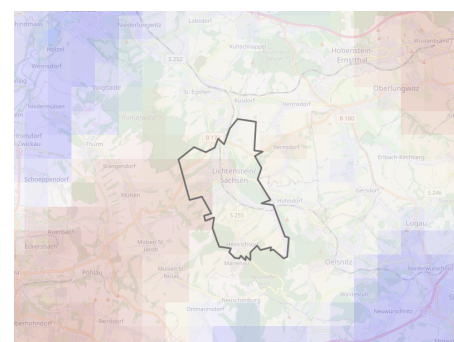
Lobsdorf
Kuhschnappel
Hohenstein-Ernstthal
Oberlungwitz
Wernsdorf
Niedermülsen
St. Egidien
Rüsdorf
Heinrichsort
B 180
Thurm
Glauchau
Schneppendorf
Mülsen
Lichtenstein
Sachsen
Bernsdorf
Erlbach-Kirchberg
Gersdorf
Hohndorf
S 255
Lugau
Reinsdorf
Mülsen St. Jacob
Heinrichsort
Mülsen St. Niclas
Oelsnitz
Neuschönburg
Ortmannsdorf
Neuwürschnitz
Planitz
Vielau
Friedrichsgrün